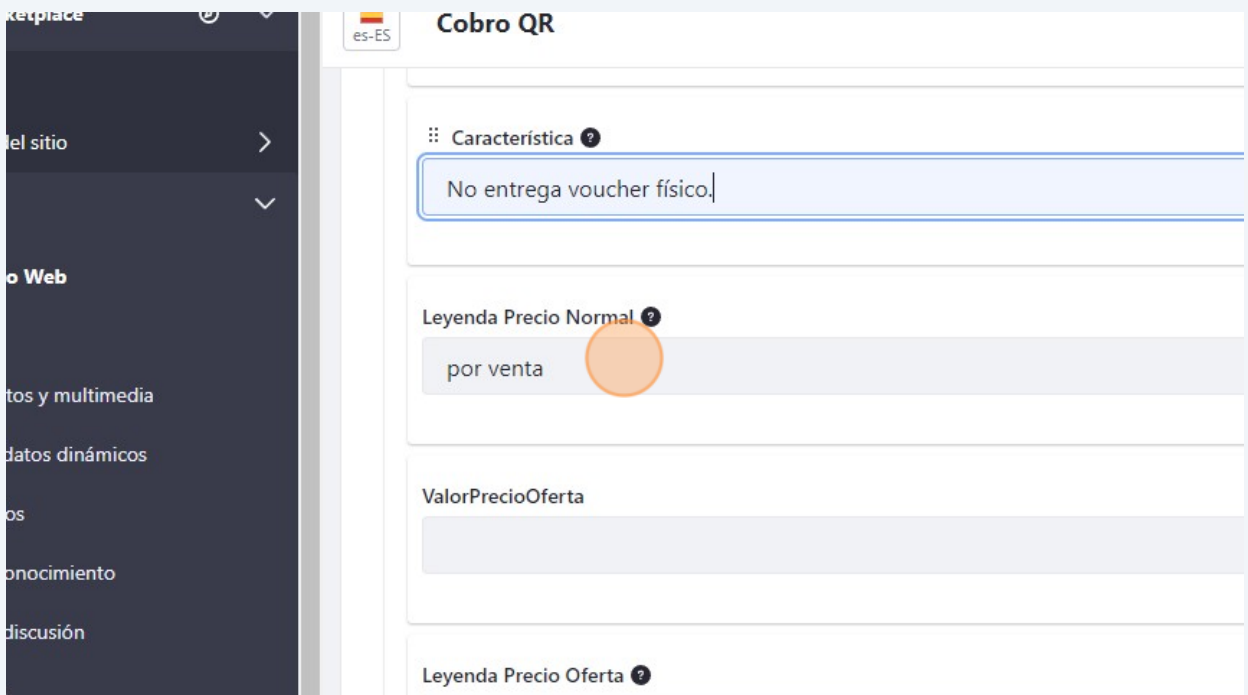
ketplace

del sitio

o Web

tos y multimedia

datos dinámicos

os

onocimiento

discusión

es-ES

Cobro QR

Característica

No entrega voucher físico.

Leyenda Precio Normal

por venta

ValorPrecioOferta

Leyenda Precio Oferta